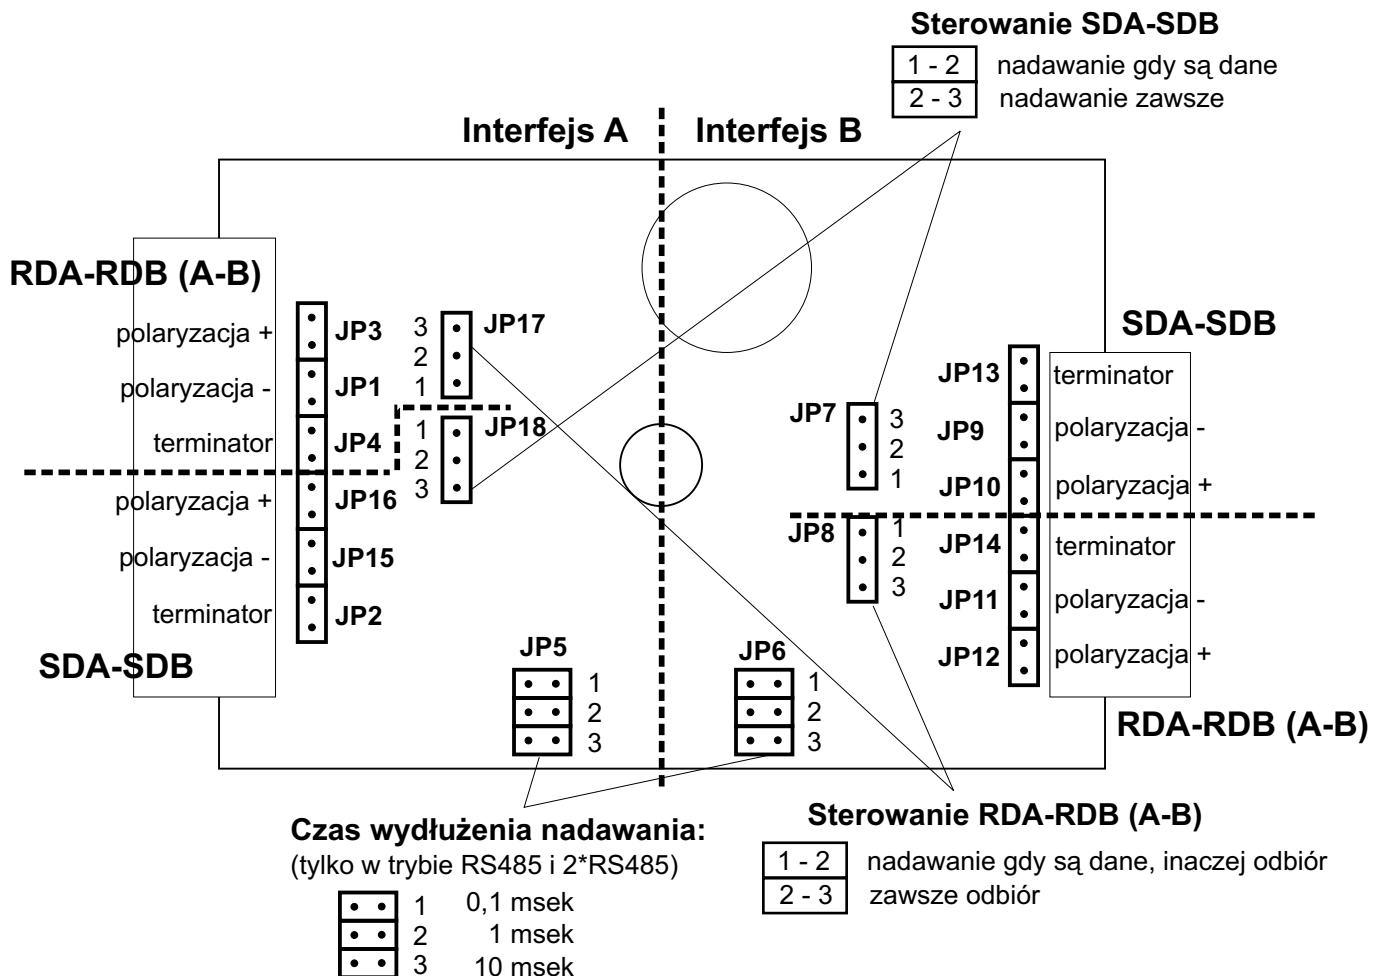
Sterowanie SDA-SDB

1 - 2 nadawanie gdy są dane
2 - 3 nadawanie zawsze

Interfejs A

Interfejs B

RDA-RDB (A-B)

polaryzacja + JP3
polaryzacja - JP1
terminator JP4
polaryzacja + JP16
polaryzacja - JP15
terminator JP2

SDA-SDB

3 2 1 JP17
1 2 3 JP18

SDA-SDB

JP13 terminator
JP9 polaryzacja -
JP10 polaryzacja +
JP14 terminator
JP11 polaryzacja -
JP12 polaryzacja +

JP7 3 2 1
JP8 1 2 3

RDA-RDB (A-B)

JP5 1 2 3
JP6 1 2 3

Czas wydłużenia nadawania:
(tylko w trybie RS485 i 2*RS485)

1 0,1 msek
2 1 msek
3 10 msek

Sterowanie RDA-RDB (A-B)

1 - 2 nadawanie gdy są dane, inaczej odbiór
2 - 3 zawsze odbiór